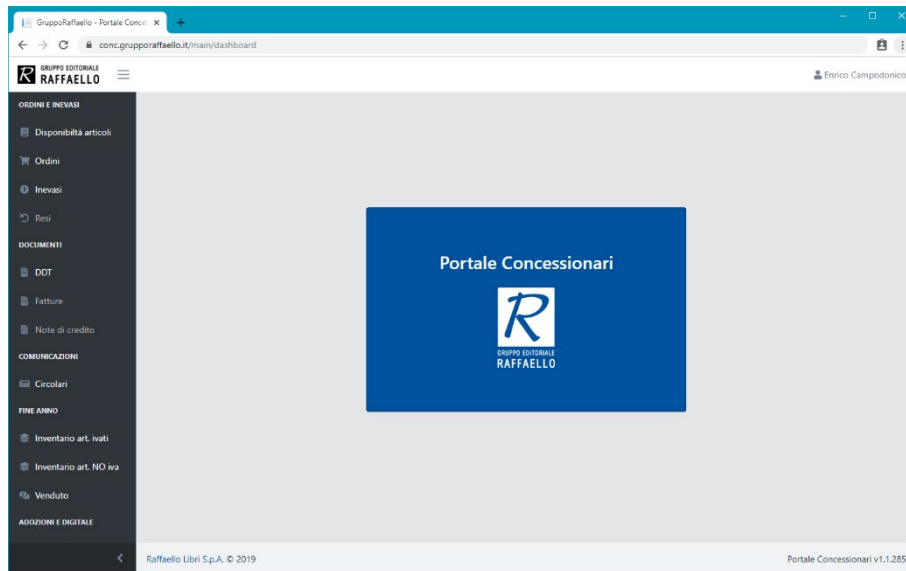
GruppoRaffaello - Portale Conce

conc.grupporaffaello.it/main/dashboard

GRUPPO EDITORIALE
RAFFAELLO

Enrico Campodonico

ORDINI E INEVASI

Disponibiltà articoli

Ordini

Inevasi

Resi

DOCUMENTI

DDT

Fatture

Note di credito

COMUNICAZIONI

Circolari

FINE ANNO

Inventario art. ivati

Inventario art. NO iva

Venduto

ADOZIONI E DIGITALE

Portale Concessionari

GRUPPO EDITORIALE
RAFFAELLO

Raffaello Libri S.p.A. © 2019

Portale Concessionari v1.1.285